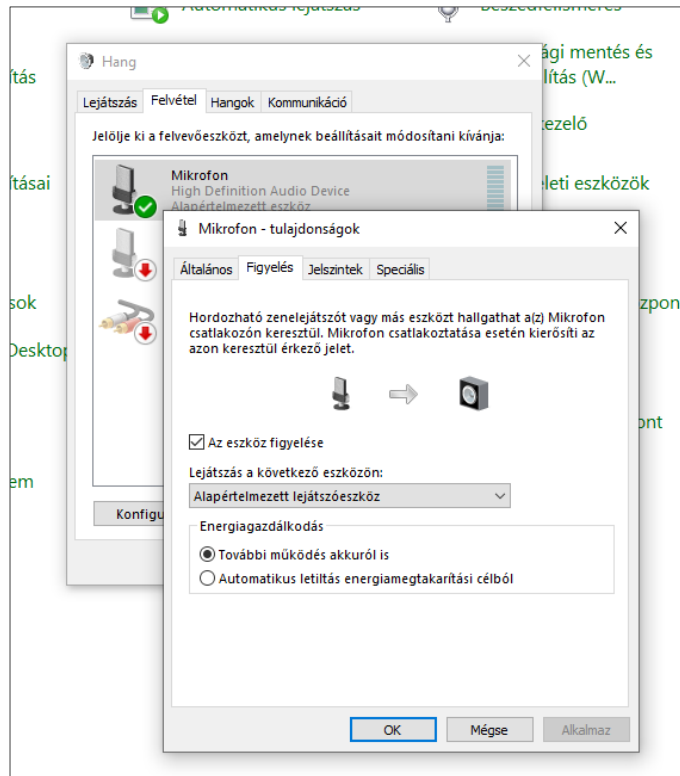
Automatikus lejátszás
Beszédfelismerés
ági mentés és
ítás
llítás (W...
kezelő
ításai
eleti eszközök
sok
zpon
Desktop
ont
em

Hang
Lejátszás Felvétel Hangok Kommunikáció
Jelölje ki a felvevőeszközt, amelynek beállításait módosítani kívánja:
Mikrofon
High Definition Audio Device
Alapértelmezett eszköz
Konfigu

Mikrofon - tulajdonságok
Általános Figyelés Jelszintek Speciális
Hordozható zenelejátszót vagy más eszközt hallgathat a(z) Mikrofon csatlakozón keresztül. Mikrofon csatlakoztatása esetén kiérősíti az azon keresztül érkező jelet.
Az eszköz figyelése
Lejátszás a következő eszközön:
Alapértelmezett lejátszóeszköz
Energiagazdálkodás
További működés akkuról is
Automatikus letiltás energiamegtakarítási célból
OK Mégse Alkalmaz